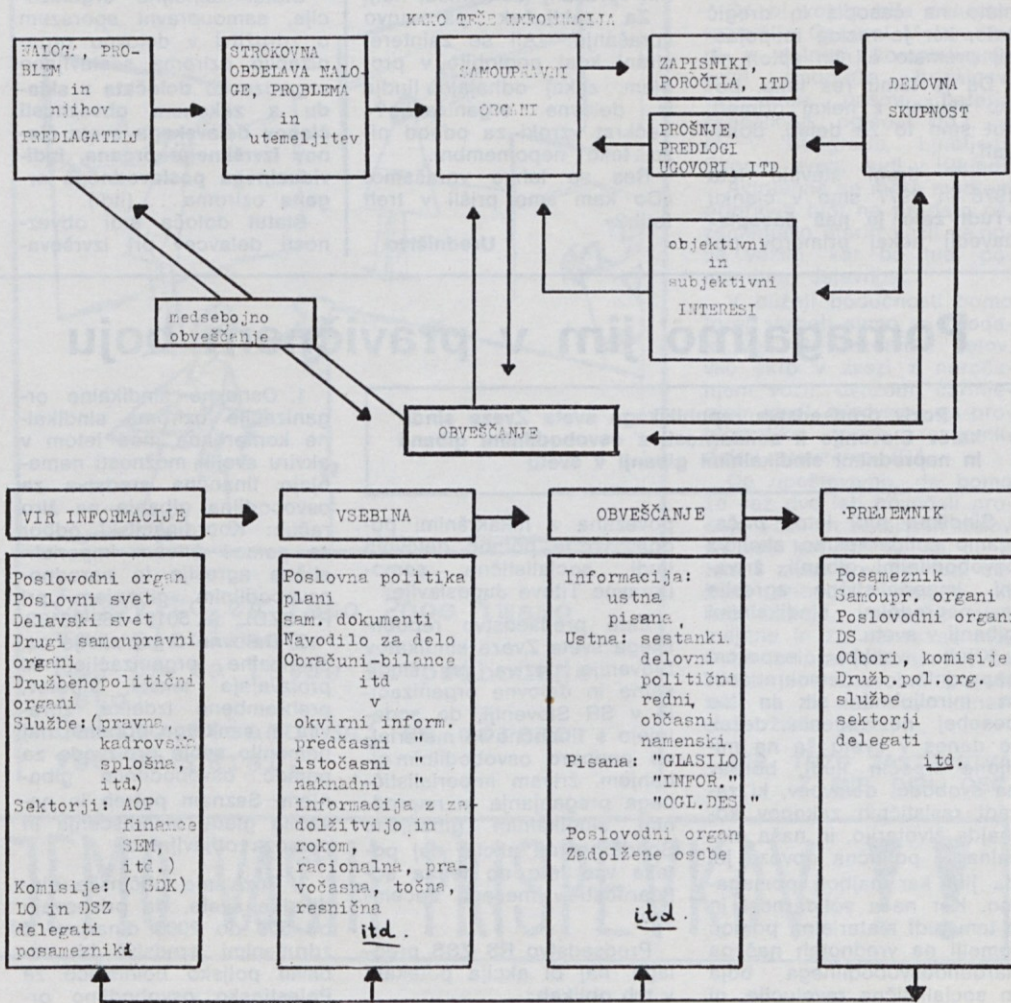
KAKO TEČE INFORMACIJA

NALOGE, PROBLEM in njihov PREDLAGATELJ

STROKOVNA OBDELAVA NALOGE, PROBLEMA in utemeljitev

SAMOUPRAVNI ORGANI

ZAPISNIKI, POROČILA, ITD

PROŠNJE, PREDLOGI UGOVORI, ITD

DELOVNA SKUPNOST

objektivni in subjektivni INTERESI

medsebojno obveščanje

OBVEŠČANJE

VIR INFORMACIJE

VSEBINA

OBVEŠČANJE

PREJEMNIK

Poslovodni organ
Poslovni svet
Delavski svet
Drugi samoupravni organi
Družbenopolitični organi
Službe:(pravna, kadrovska splošna, itd.)
Sektorji: AOP finance SEM, itd.)
Komisije: (SDK)
LO in DSZ
delegati
posamezniki

Poslovna politika
plani
sam. dokumenti
Navodilo za delo
Obračuni-bilance
itd
v
okvirni inform.
predčasni
istočasni
naknadni "
informacija z zadolžitvijo in rokom,
racionalna, pravočasna, točna, resnična
itd.

Informacija:
ustna
pisana ,
Ustna: sestanki
delovni
politični
redni,
občasni
namenski,
Pisana: "GLASILO"
"INFOR."
"OGL.DESK"

Poslovodni organ
Zadolžene osebe

itd.

Posameznik
Samoupr. organi
Poslovodni organ
DS
Odbori, komisije
Družb.pol.org.
službe
sektorji
delegati
itd.